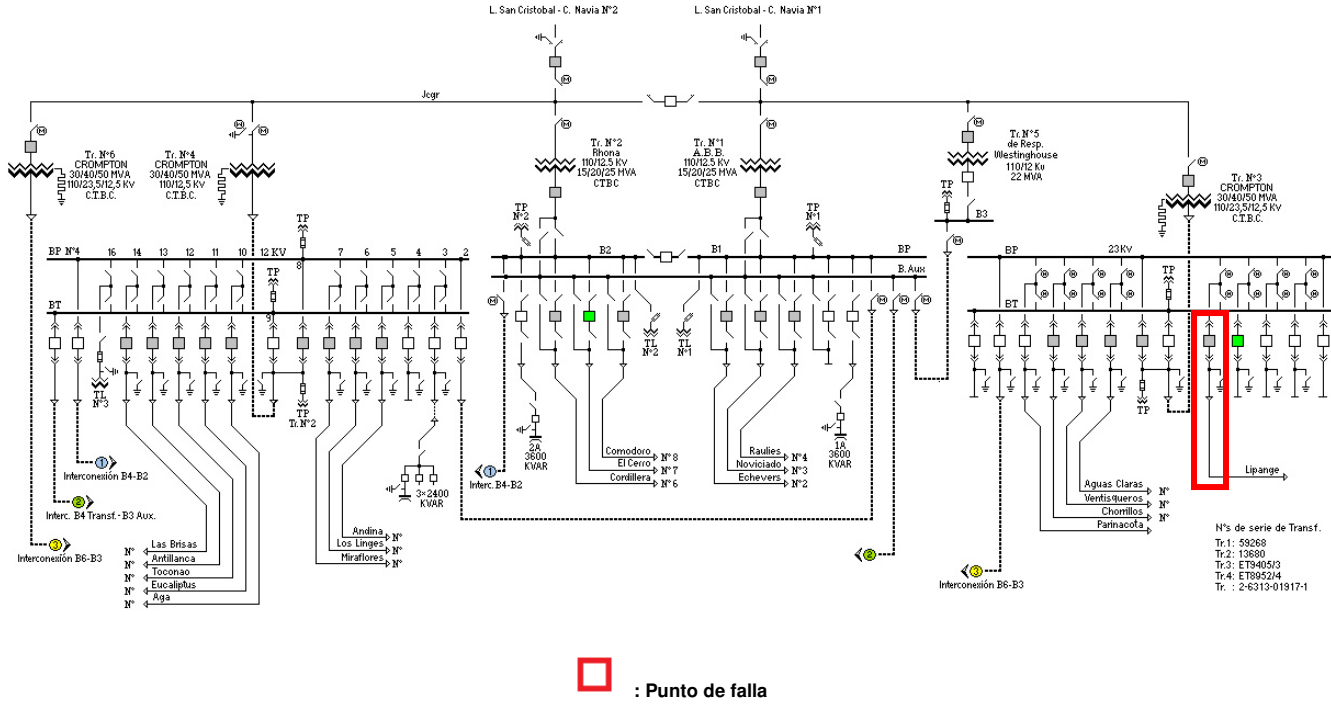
L. San Cristobal - C. Navia N°2
L. San Cristobal - C. Navia N°1

Jcgr

Tr. N°6
CROMPTON
30/40/50 MVA
110/23,5/12,5 KV
C.T.B.C.

Tr. N°4
CROMPTON
30/40/50 MVA
110/12,5 KV
C.T.B.C.

Tr. N°2
Rhona
110/12.5 KV
15/20/25 MVA
CTBC

Tr. N°1
A.B.B.
110/12.5 KV
15/20/25 MVA
CTBC

Tr. N°5
de Resp.
Westinghouse
110/12 Kv
22 MVA

Tr. N°3
CROMPTON
30/40/50 MVA
110/23,5/12,5 KV
C.T.B.C.

TP
TP N°2
TP N°1
TP
B3

BP N°4 16 14 13 12 11 10 12 KV 8 7 6 5 4 3 2
BT
9
TP
TL N°3
TP Tr. N°2
3×2400 KVAR

B2 B1 BP
B.Aux
TL N°2
TL N°1
2A 3600 KVAR
1A 3600 KVAR

BP 23Kv
BT
TP
TP

1 Interconexión B4-B2
2 Interc. B4 Transf.- B3 Aux.
3 Interconexión B6-B3
1 Interc. B4-B2
2
3 Interconexión B6-B3

Comodoro N° 8
El Cerro N° 7
Cordillera N° 6
Raulies N°4
Noviciado N°3
Echevers N°2

Andina N°
Los Linges N°
Miraflores N°

N° Las Brisas
N° Antillanca
N° Toconao
N° Eucaliptus
N° Aga

Aguas Claras N°
Ventisqueros N°
Chorrillos N°
Parinacota N°

Lipange

N°s de serie de Transf.
Tr.1: 59268
Tr.2: 13680
Tr.3: ET9405/3
Tr.4: ET8952/4
Tr. : 2-6313-01917-1

: Punto de falla